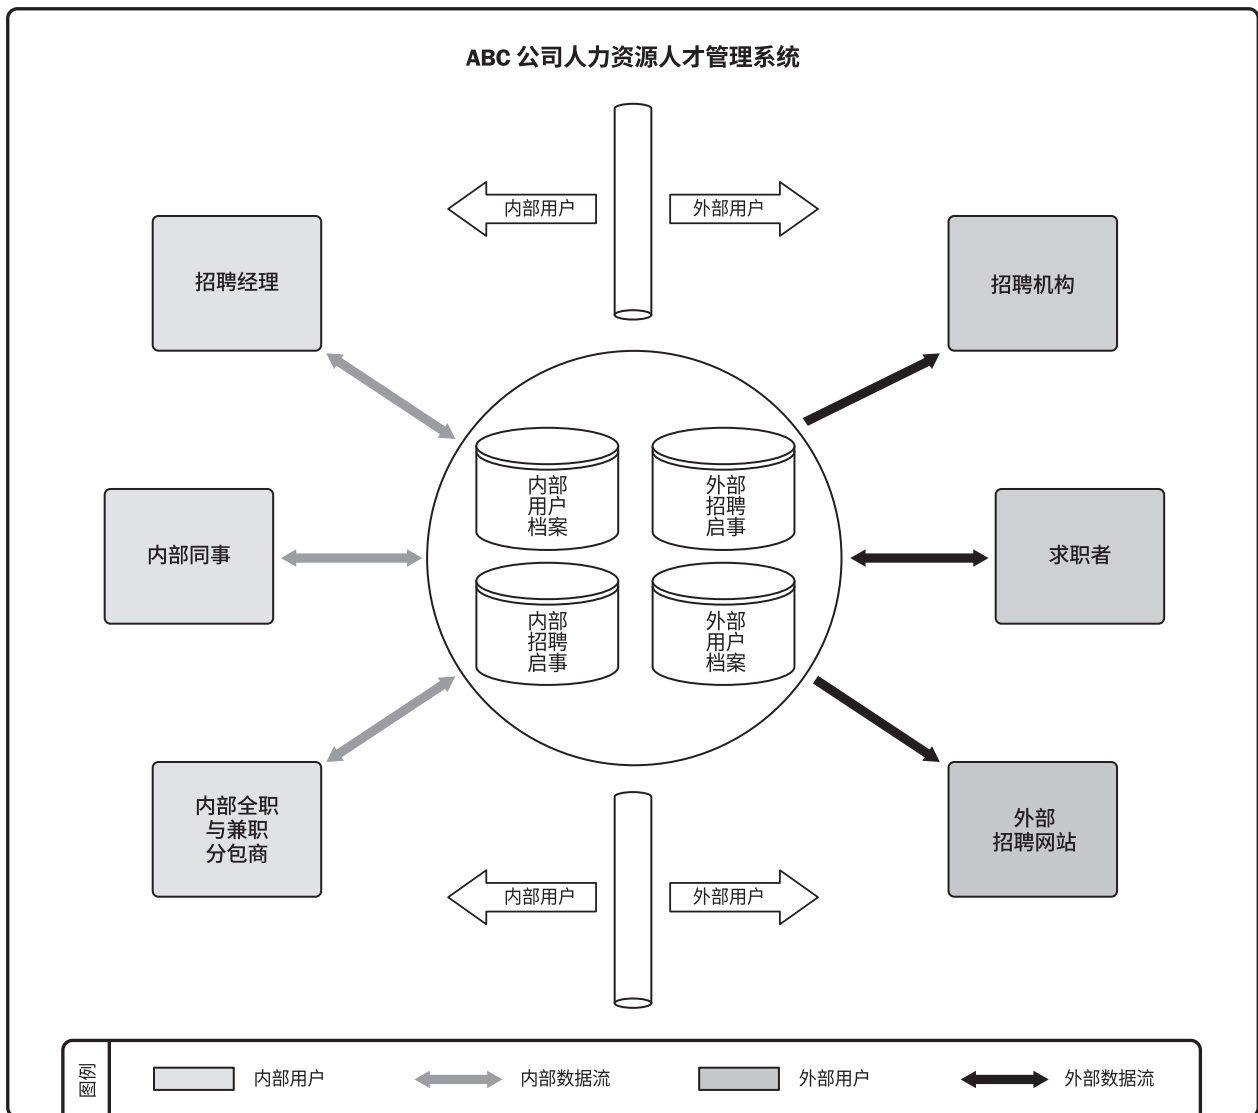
ABC 公司人力资源人才管理系统

内部用户
外部用户

招聘经理

招聘机构

内部
用户
档案

外部
招聘
启事

内部
招聘
启事

外部
用户
档案

内部同事

求职者

内部全职
与兼职
分包商

外部
招聘网站

内部用户
外部用户

图例

内部用户
内部数据流
外部用户
外部数据流